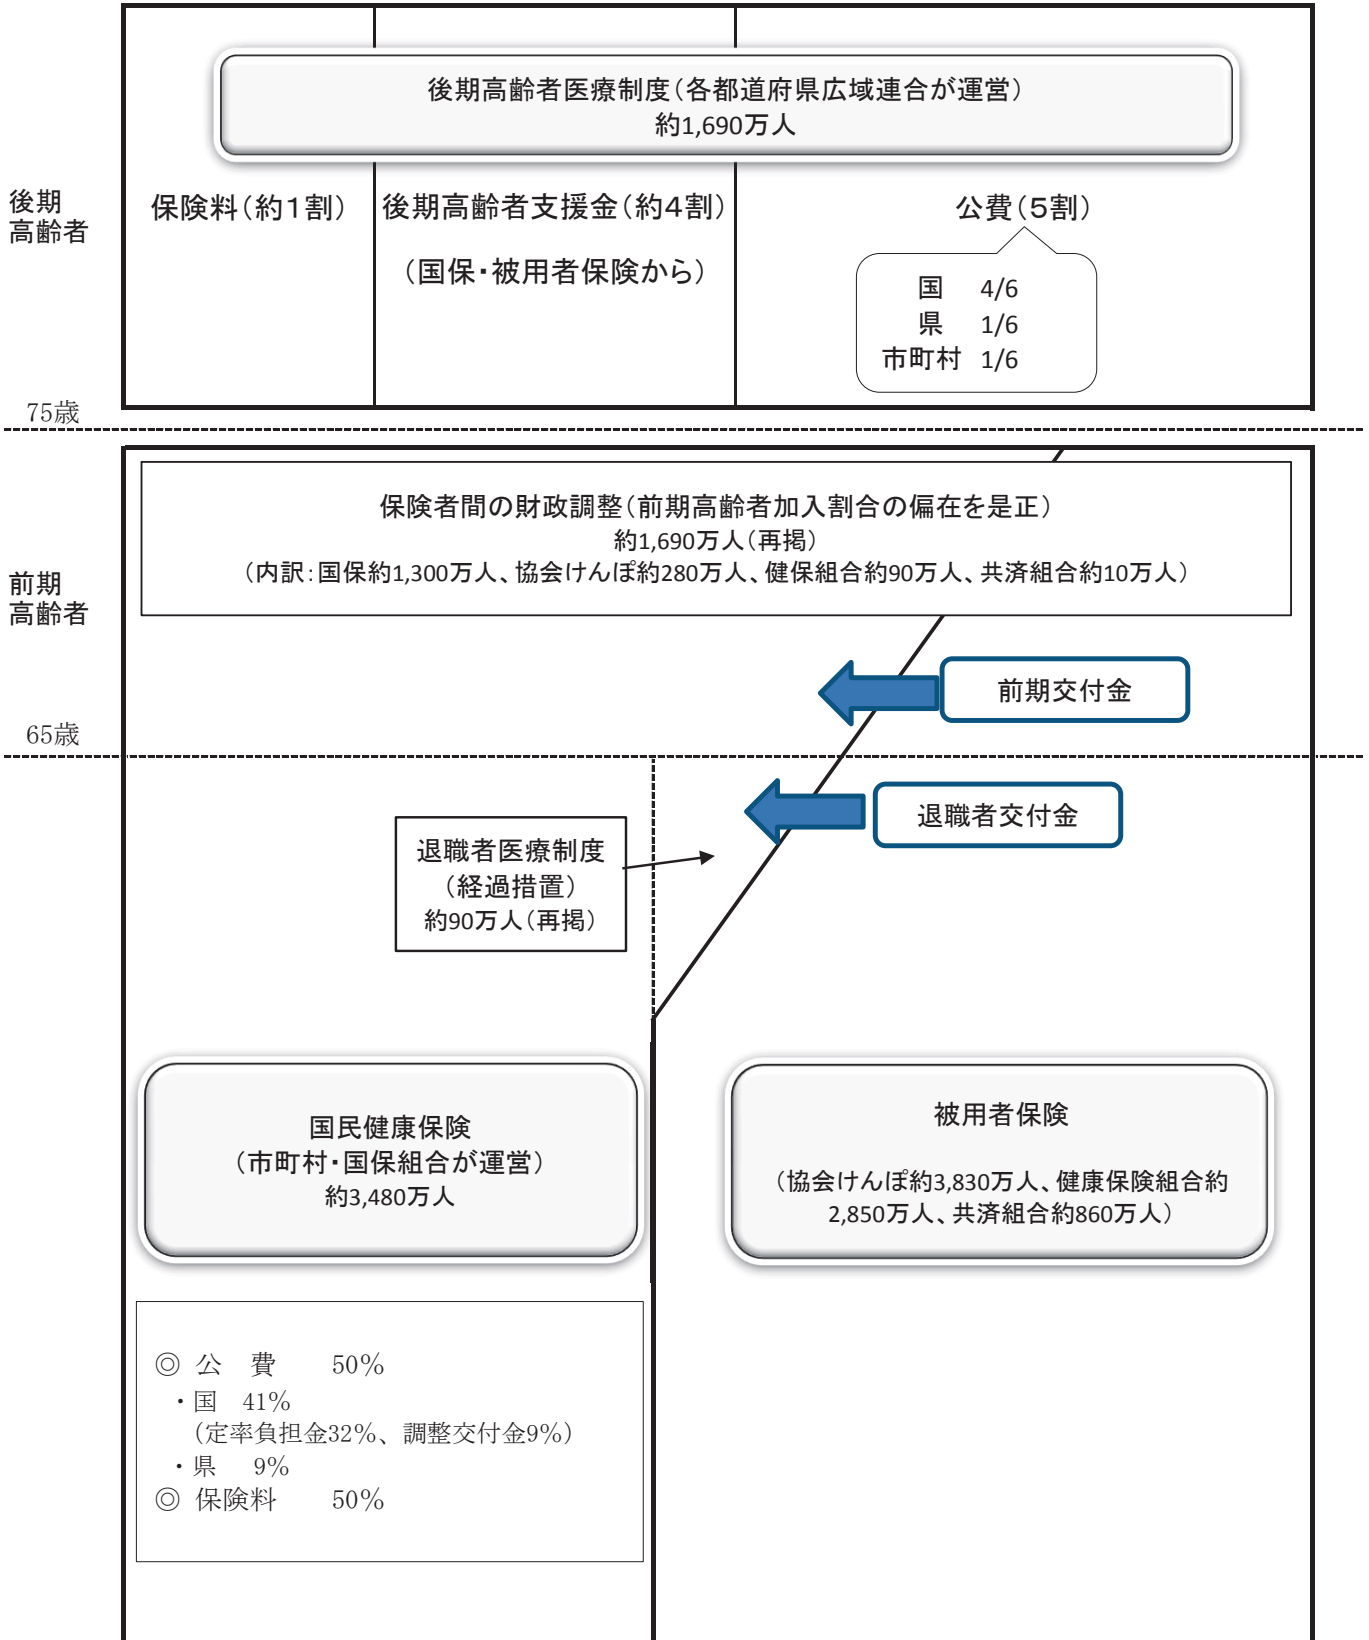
後期高齢者医療制度（各都道府県広域連合が運営）
約1,690万人

後期
高齢者

保険料（約1割）

後期高齢者支援金（約4割）

（国保・被用者保険から）

公費（5割）

国　4/6
県　1/6
市町村　1/6

75歳

保険者間の財政調整（前期高齢者加入割合の偏在を是正）
約1,690万人（再掲）
（内訳：国保約1,300万人、協会けんぽ約280万人、健保組合約90万人、共済組合約10万人）

前期
高齢者

前期交付金

65歳

退職者交付金

退職者医療制度
（経過措置）
約90万人（再掲）

国民健康保険
（市町村・国保組合が運営）
約3,480万人

被用者保険

（協会けんぽ約3,830万人、健康保険組合約2,850万人、共済組合約860万人）

◎ 公　費　　50%
・国　41%
（定率負担金32%、調整交付金9%）
・県　9%
◎ 保険料　　50%